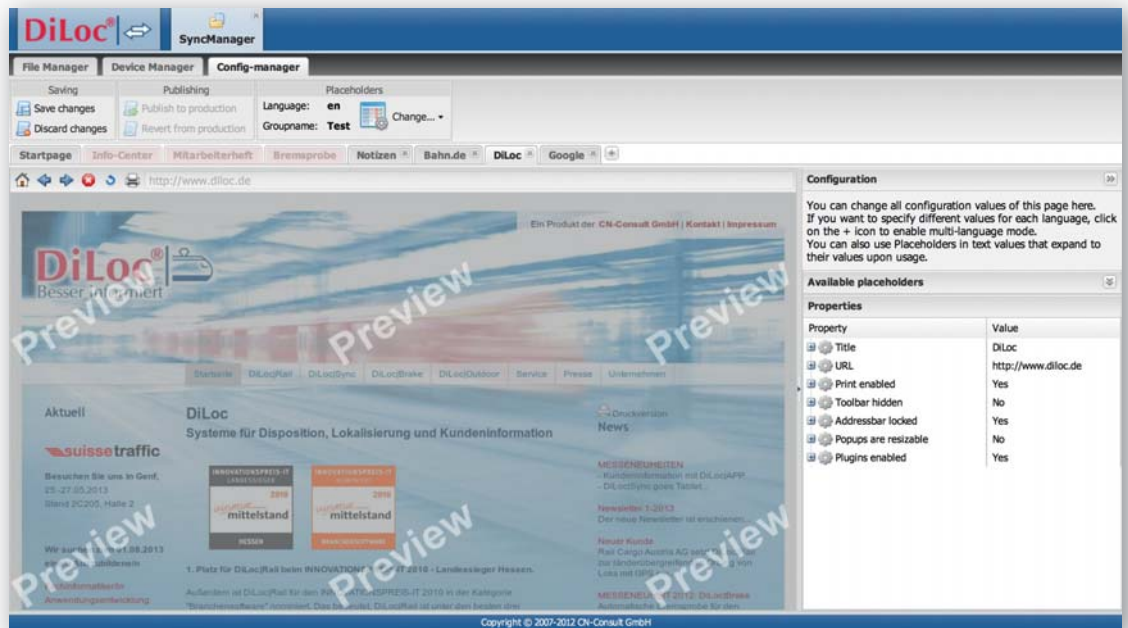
DiLoc®

SyncManager

File Manager | Device Manager | Config-manager

Saving
Save changes
Discard changes

Publishing
Publish to production
Revert from production

Placeholders
Language: en
Groupname: Test
Change...

Startpage | Info-Center | Mitarbeiterheft | Bremsprobe | Notizen | Bahn.de | DiLoc | Google

http://www.diloc.de

Ein Produkt der CN-Consult GmbH | Kontakt | Impressum

DiLoc®
Besser informiert

Preview

Startseite | DiLoc|Rail | DiLoc|Sync | DiLoc|Brake | DiLoc|Outdoor | Service | Presse | Unternehmen

Aktuell

suissetraffic

Besuchen Sie uns in Genf, 25.-27.05.2013 Stand 2C205, Halle 2

Wir suchen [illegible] 01.08.2013 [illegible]

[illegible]

DiLoc
Systeme für Disposition, Lokalisierung und Kundeninformation

INNOVATIONSPREIS-IT 2010 mittelstand BESSER
INNOVATIONSPREIS-IT 2010 mittelstand

1. Platz für DiLoc|Rail beim INNOVATION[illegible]IT 2010 - Landessieger Hessen.

Außerdem ist DiLoc|Rail für den INNOVATIONSPREIS-IT 2010 in der Kategorie "Branchensoftware" nominiert. Das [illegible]

Druckversion
News

MESSENEUHEITEN
- Kundeninformation mit DiLoc|APP
- DiLoc|Sync goes Tablet

Newsletter 1-2013
Der neue Newsletter ist erschienen...

Neuer Kunde
Rail Cargo Austria AG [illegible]

MESSENEU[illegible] 2012: DiLoc|Brake
Automatische Bremsprobe für den

Configuration
You can change all configuration values of this page here.
If you want to specify different values for each language, click on the + icon to enable multi-language mode.
You can also use Placeholders in text values that expand to their values upon usage.

Available placeholders

Properties

| Property | Value |
|---|---|
| Title | DiLoc |
| URL | http://www.diloc.de |
| Print enabled | Yes |
| Toolbar hidden | No |
| Addressbar locked | Yes |
| Popups are resizable | No |
| Plugins enabled | Yes |

Copyright © 2007-2012 CN-Consult GmbH